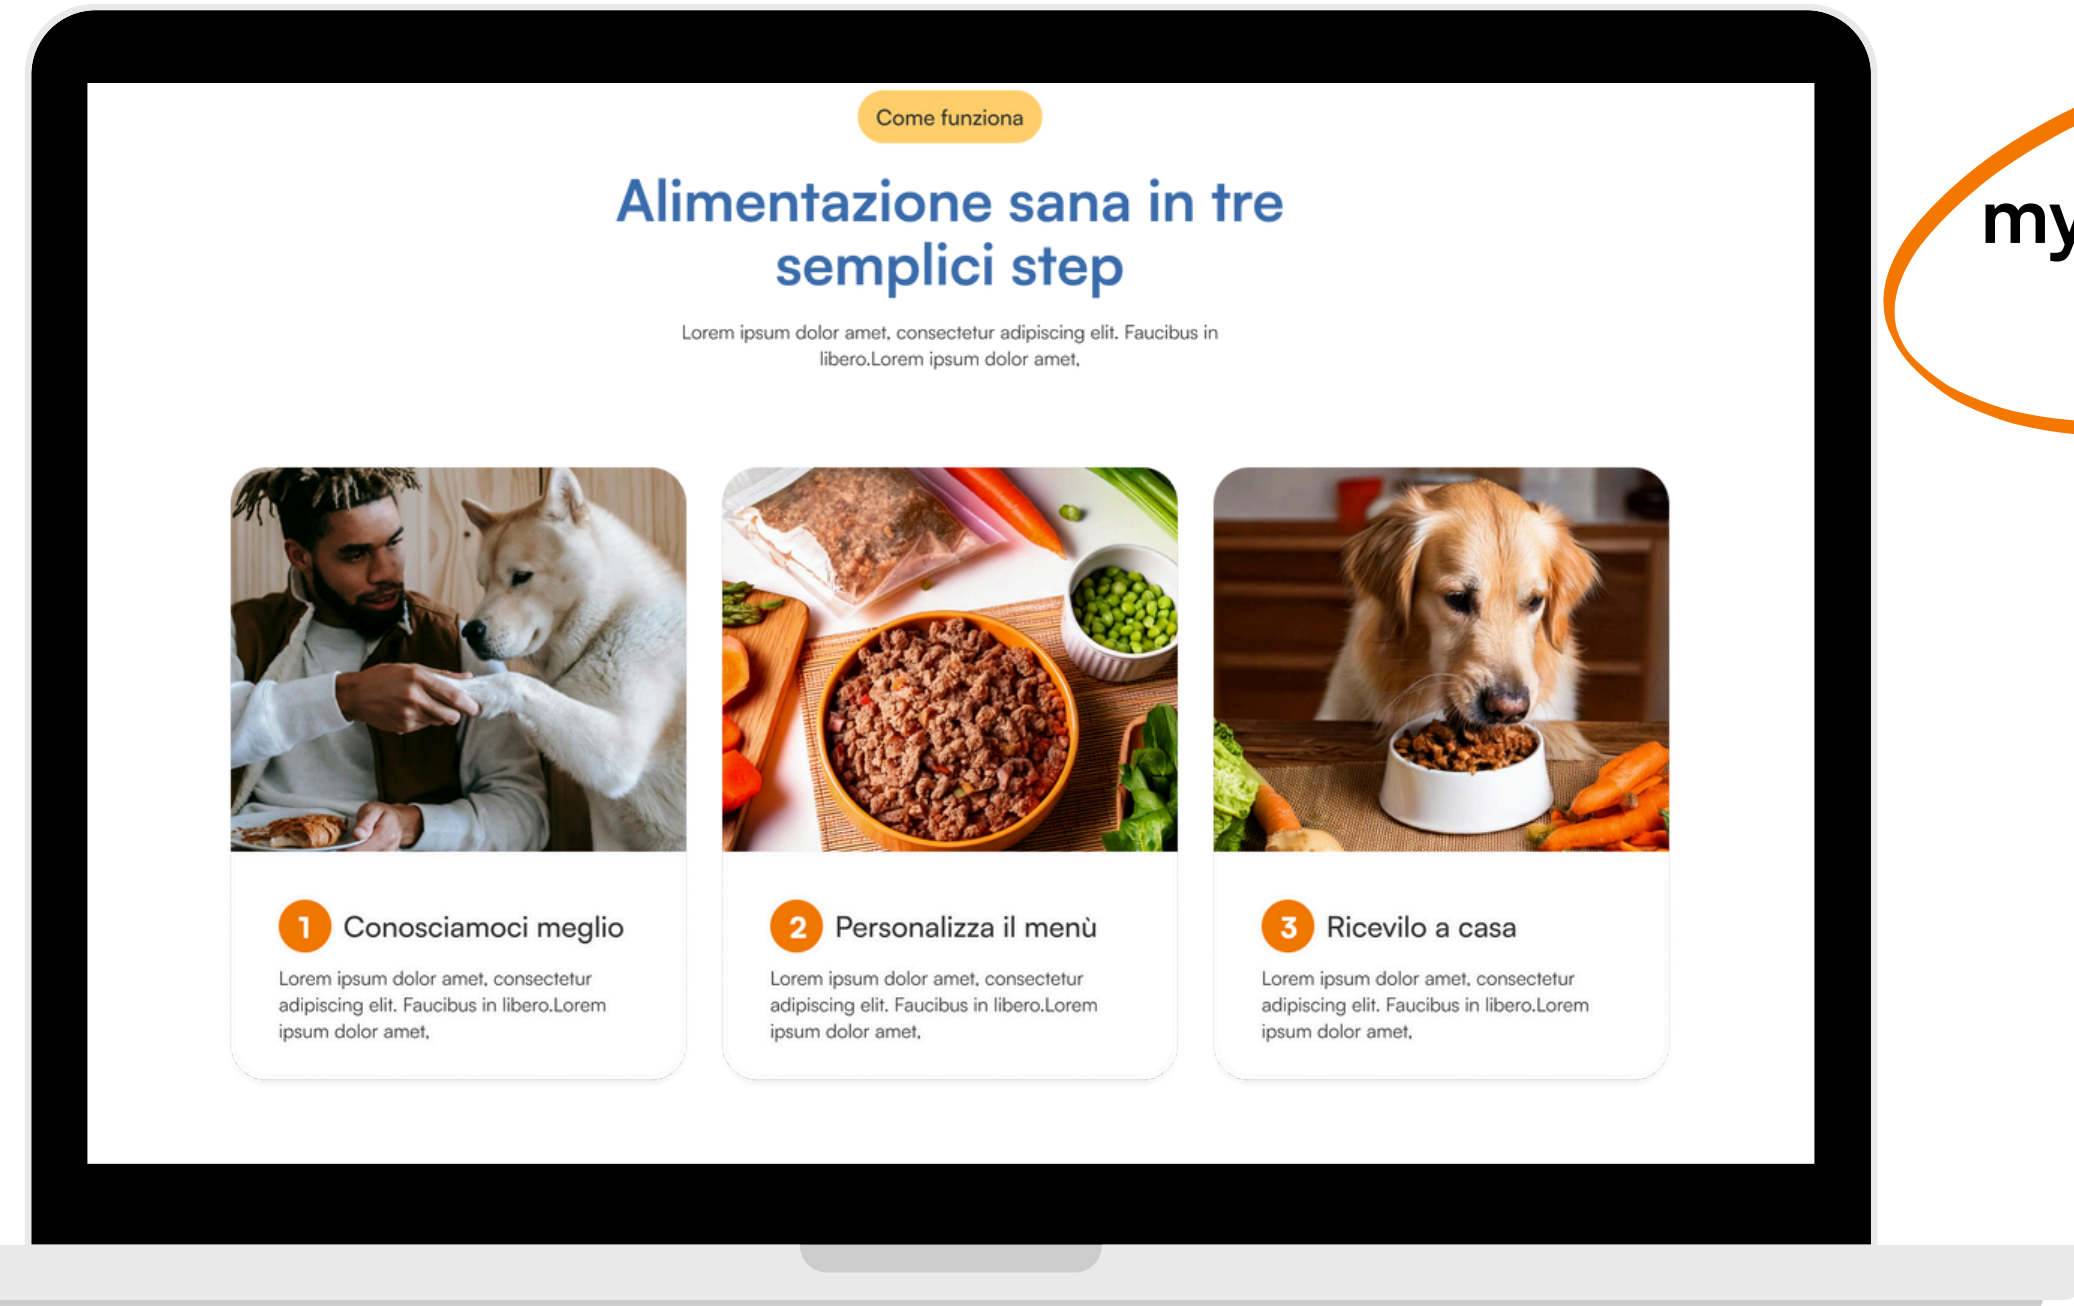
Come funziona

Alimentazione sana in tre semplici step

Lorem ipsum dolor amet, consectetur adipiscing elit. Faucibus in libero.Lorem ipsum dolor amet,

1 Conosciamoci meglio

Lorem ipsum dolor amet, consectetur adipiscing elit. Faucibus in libero.Lorem ipsum dolor amet,

2 Personalizza il menù

Lorem ipsum dolor amet, consectetur adipiscing elit. Faucibus in libero.Lorem ipsum dolor amet,

3 Ricevilo a casa

Lorem ipsum dolor amet, consectetur adipiscing elit. Faucibus in libero.Lorem ipsum dolor amet,

my